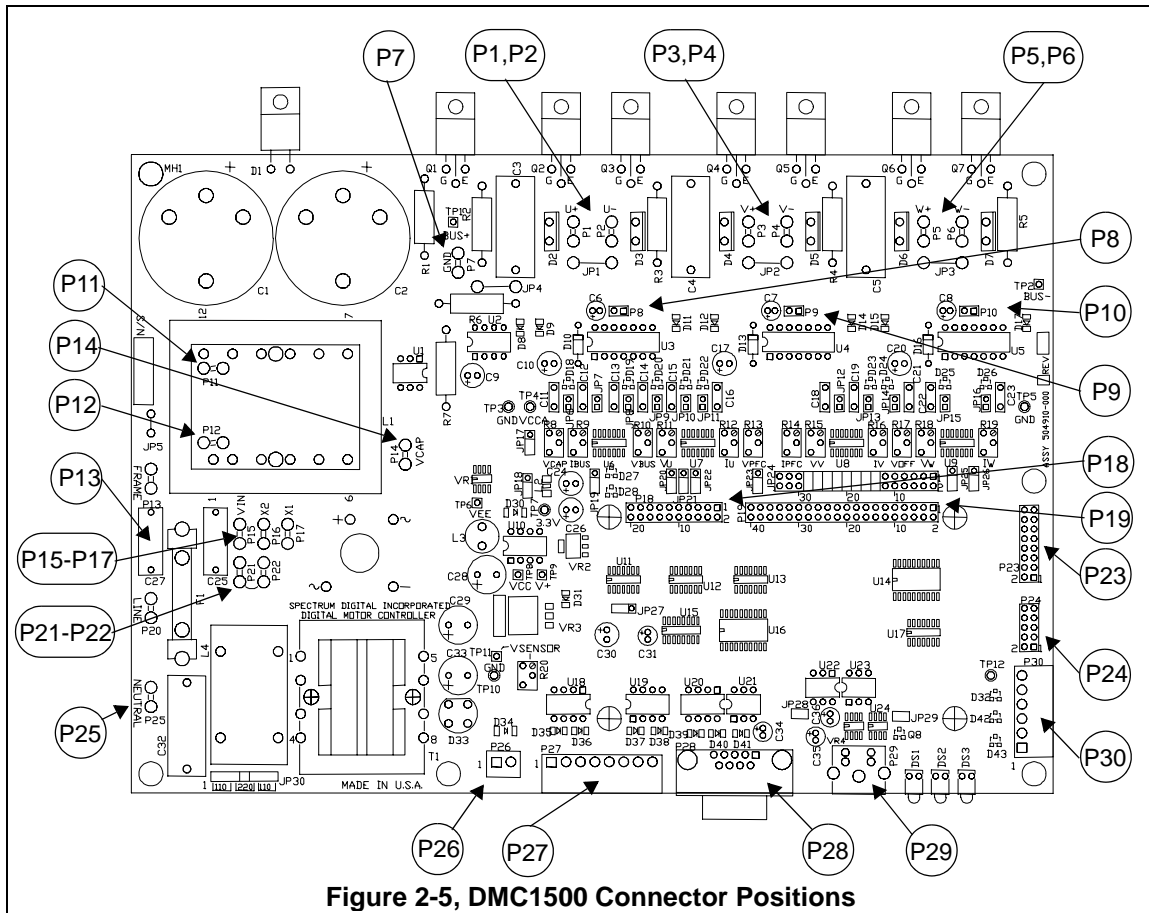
P7
P1,P2
P3,P4
P5,P6
P8
P10
P11
P14
P12
P13
P15-P17
P21-P22
P25
P26
P27
P28
P29
P30
P24
P23
P19
P18
P9

MH1
D1
Q1 G E
Q2 G E
Q3 G E
Q4 G E
Q5 G E
Q6 G E
Q7 G E
C3
C4
C5
R2
R3
R4
R5
TP1
BUS+
GND
R1
P7
U+ U-
P1 P2
V+ V-
P3 P4
W+ W-
P5 P6
D2 D3 D4 D5 D6 D7
JP1 JP2 JP3
JP4
C1 C2
TP2
BUS-
C6 P8
C7 P9
C8 P10
R6 U2
U1
U3 U4 U5
C9 C10 C17 C20
P11
P12
L1
P14 VCAP
R7
JP5
TP3 GND VCC
TP4
TP5 GND
FRAME
P13
VIN
X2 X1
P15 P16 P17
C27 C25
P21 P22
LINE
P20
F1
L4
NEUTRAL
P25
C32
T1
SPECTRUM DIGITAL INCORPORATED
DIGITAL MOTOR CONTROLLER
MADE IN U.S.A.
JP30
110 220 110
VR1
TP6
VEE
L3
C24
3.3V
U10
C26
VR2
C28
VCC V+
TP8 TP9
D31
C29
VR3
C33
TP11
GND
TP10
VSENSOR
R20
D33
D34
D35 D36
U18 U19 U20 U21
D37 D38 D39 D40 D41
C34
P26
P27
P28
P29
C35
VR4
DS1 DS2 DS3
Q8
U22 U23
JP28 JP29
U24
TP12
D32 D42 D43
P30
U11 U12 U13 U14
JP27
U15 U16 U17
C30 C31
P24
P23
JP18 JP21
P18 P19
20 10 2
40 30 20 10 2
VCAP IBUS VBUS VU IU VPFC IPFC VV IV VDFF VW IW
U6 U7 U8 U9
R8 R9 R10 R11 R12 R13 R14 R15 R16 R17 R18 R19
JP7 JP8 JP9 JP10 JP11 JP12 JP13 JP14 JP15 JP16
C11 C12 C13 C14 C15 C16 C18 C19 C21 C22 C23
D8 D9 D10 D11 D12 D13 D14 D15 D16 D17 D18 D19 D20 D21 D22 D23 D24 D25 D26 D27 D28 D29 D30
REV
ASSY 504910-000
Figure 2-5, DMC1500 Connector Positions